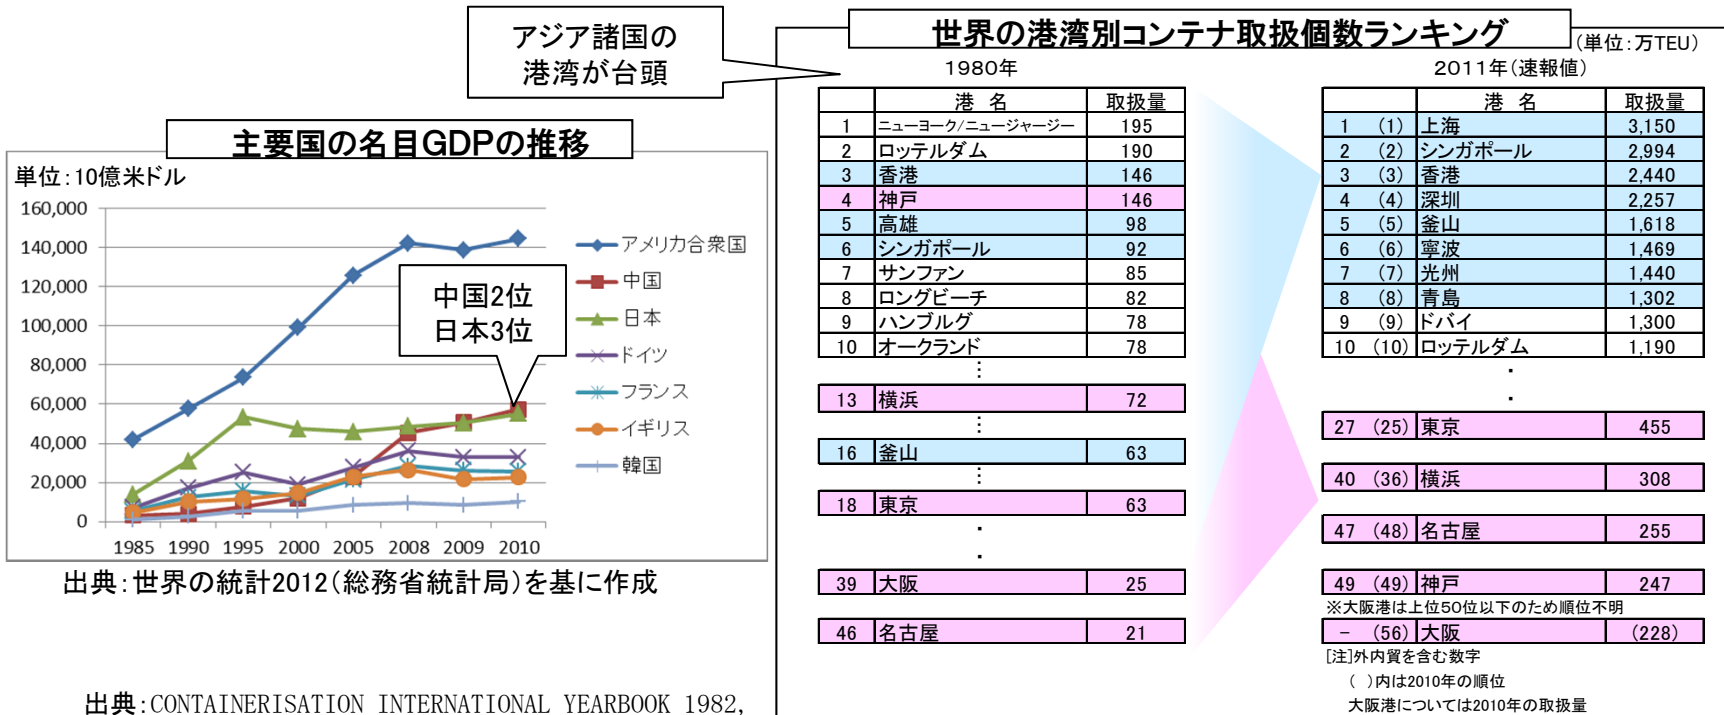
アジア諸国の
港湾が台頭

主要国の名目GDPの推移

単位:10億米ドル

160,000
140,000
120,000
100,000
80,000
60,000
40,000
20,000
0

1985 1990 1995 2000 2005 2008 2009 2010

中国2位
日本3位

アメリカ合衆国
中国
日本
ドイツ
フランス
イギリス
韓国

出典:世界の統計2012(総務省統計局)を基に作成

世界の港湾別コンテナ取扱個数ランキング

(単位:万TEU)

1980年

| | 港 名 | 取扱量 |
|---|---|---|
| 1 | ニューヨーク/ニュージャージー | 195 |
| 2 | ロッテルダム | 190 |
| 3 | 香港 | 146 |
| 4 | 神戸 | 146 |
| 5 | 高雄 | 98 |
| 6 | シンガポール | 92 |
| 7 | サンファン | 85 |
| 8 | ロングビーチ | 82 |
| 9 | ハンブルグ | 78 |
| 10 | オークランド | 78 |
| 13 | 横浜 | 72 |
| 16 | 釜山 | 63 |
| 18 | 東京 | 63 |
| 39 | 大阪 | 25 |
| 46 | 名古屋 | 21 |

2011年(速報値)

| | 港 名 | 取扱量 |
|---|---|---|
| 1 (1) | 上海 | 3,150 |
| 2 (2) | シンガポール | 2,994 |
| 3 (3) | 香港 | 2,440 |
| 4 (4) | 深圳 | 2,257 |
| 5 (5) | 釜山 | 1,618 |
| 6 (6) | 寧波 | 1,469 |
| 7 (7) | 光州 | 1,440 |
| 8 (8) | 青島 | 1,302 |
| 9 (9) | ドバイ | 1,300 |
| 10 (10) | ロッテルダム | 1,190 |
| 27 (25) | 東京 | 455 |
| 40 (36) | 横浜 | 308 |
| 47 (48) | 名古屋 | 255 |
| 49 (49) | 神戸 | 247 |
| − (56) | 大阪 | (228) |

※大阪港は上位50位以下のため順位不明

[注]外内貿を含む数字
( )内は2010年の順位
大阪港については2010年の取扱量

出典:CONTAINERISATION INTERNATIONAL YEARBOOK 1982,